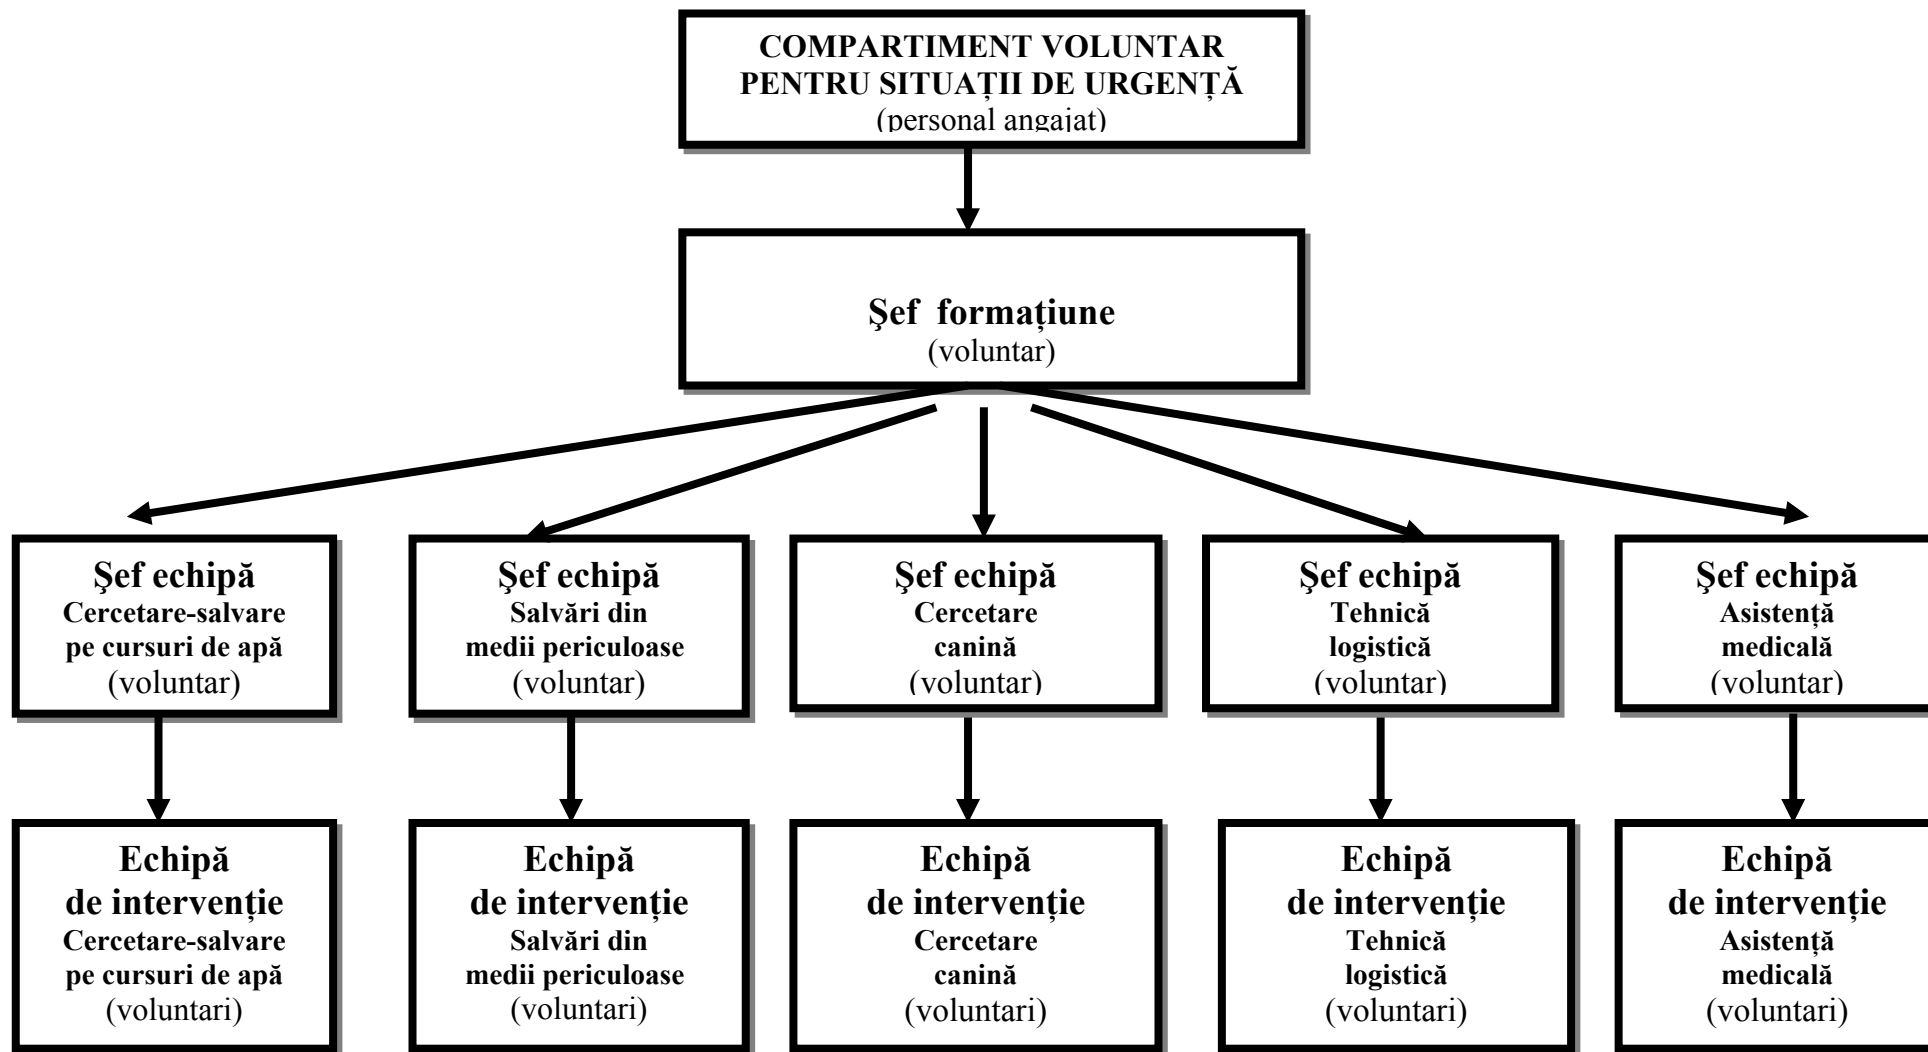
COMPARTIMENT VOLUNTAR PENTRU SITUAȚII DE URGENȚĂ
(personal angajat)

Şef formațiune
(voluntar)

Şef echipă
Cercetare-salvare pe cursuri de apă
(voluntar)

Şef echipă
Salvări din medii periculoase
(voluntar)

Şef echipă
Cercetare canină
(voluntar)

Şef echipă
Tehnică logistică
(voluntar)

Şef echipă
Asistență medicală
(voluntar)

Echipă de intervenție
Cercetare-salvare pe cursuri de apă
(voluntari)

Echipă de intervenție
Salvări din medii periculoase
(voluntari)

Echipă de intervenție
Cercetare canină
(voluntari)

Echipă de intervenție
Tehnică logistică
(voluntari)

Echipă de intervenție
Asistență medicală
(voluntari)